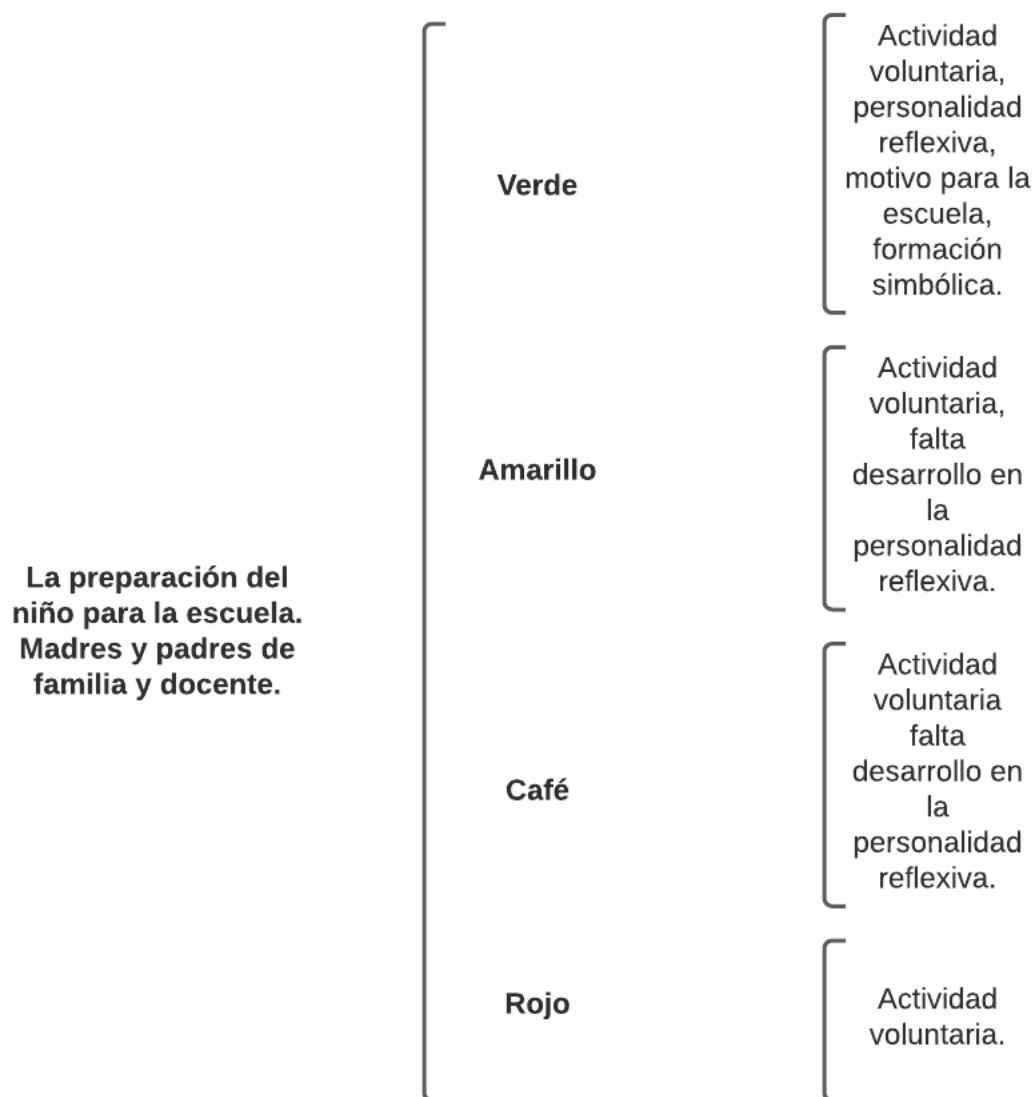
La preparación del niño para la escuela. Madres y padres de familia y docente.

Verde

Actividad voluntaria, personalidad reflexiva, motivo para la escuela, formación simbólica.

Amarillo

Actividad voluntaria, falta desarrollo en la personalidad reflexiva.

Café

Actividad voluntaria falta desarrollo en la personalidad reflexiva.

Rojo

Actividad voluntaria.